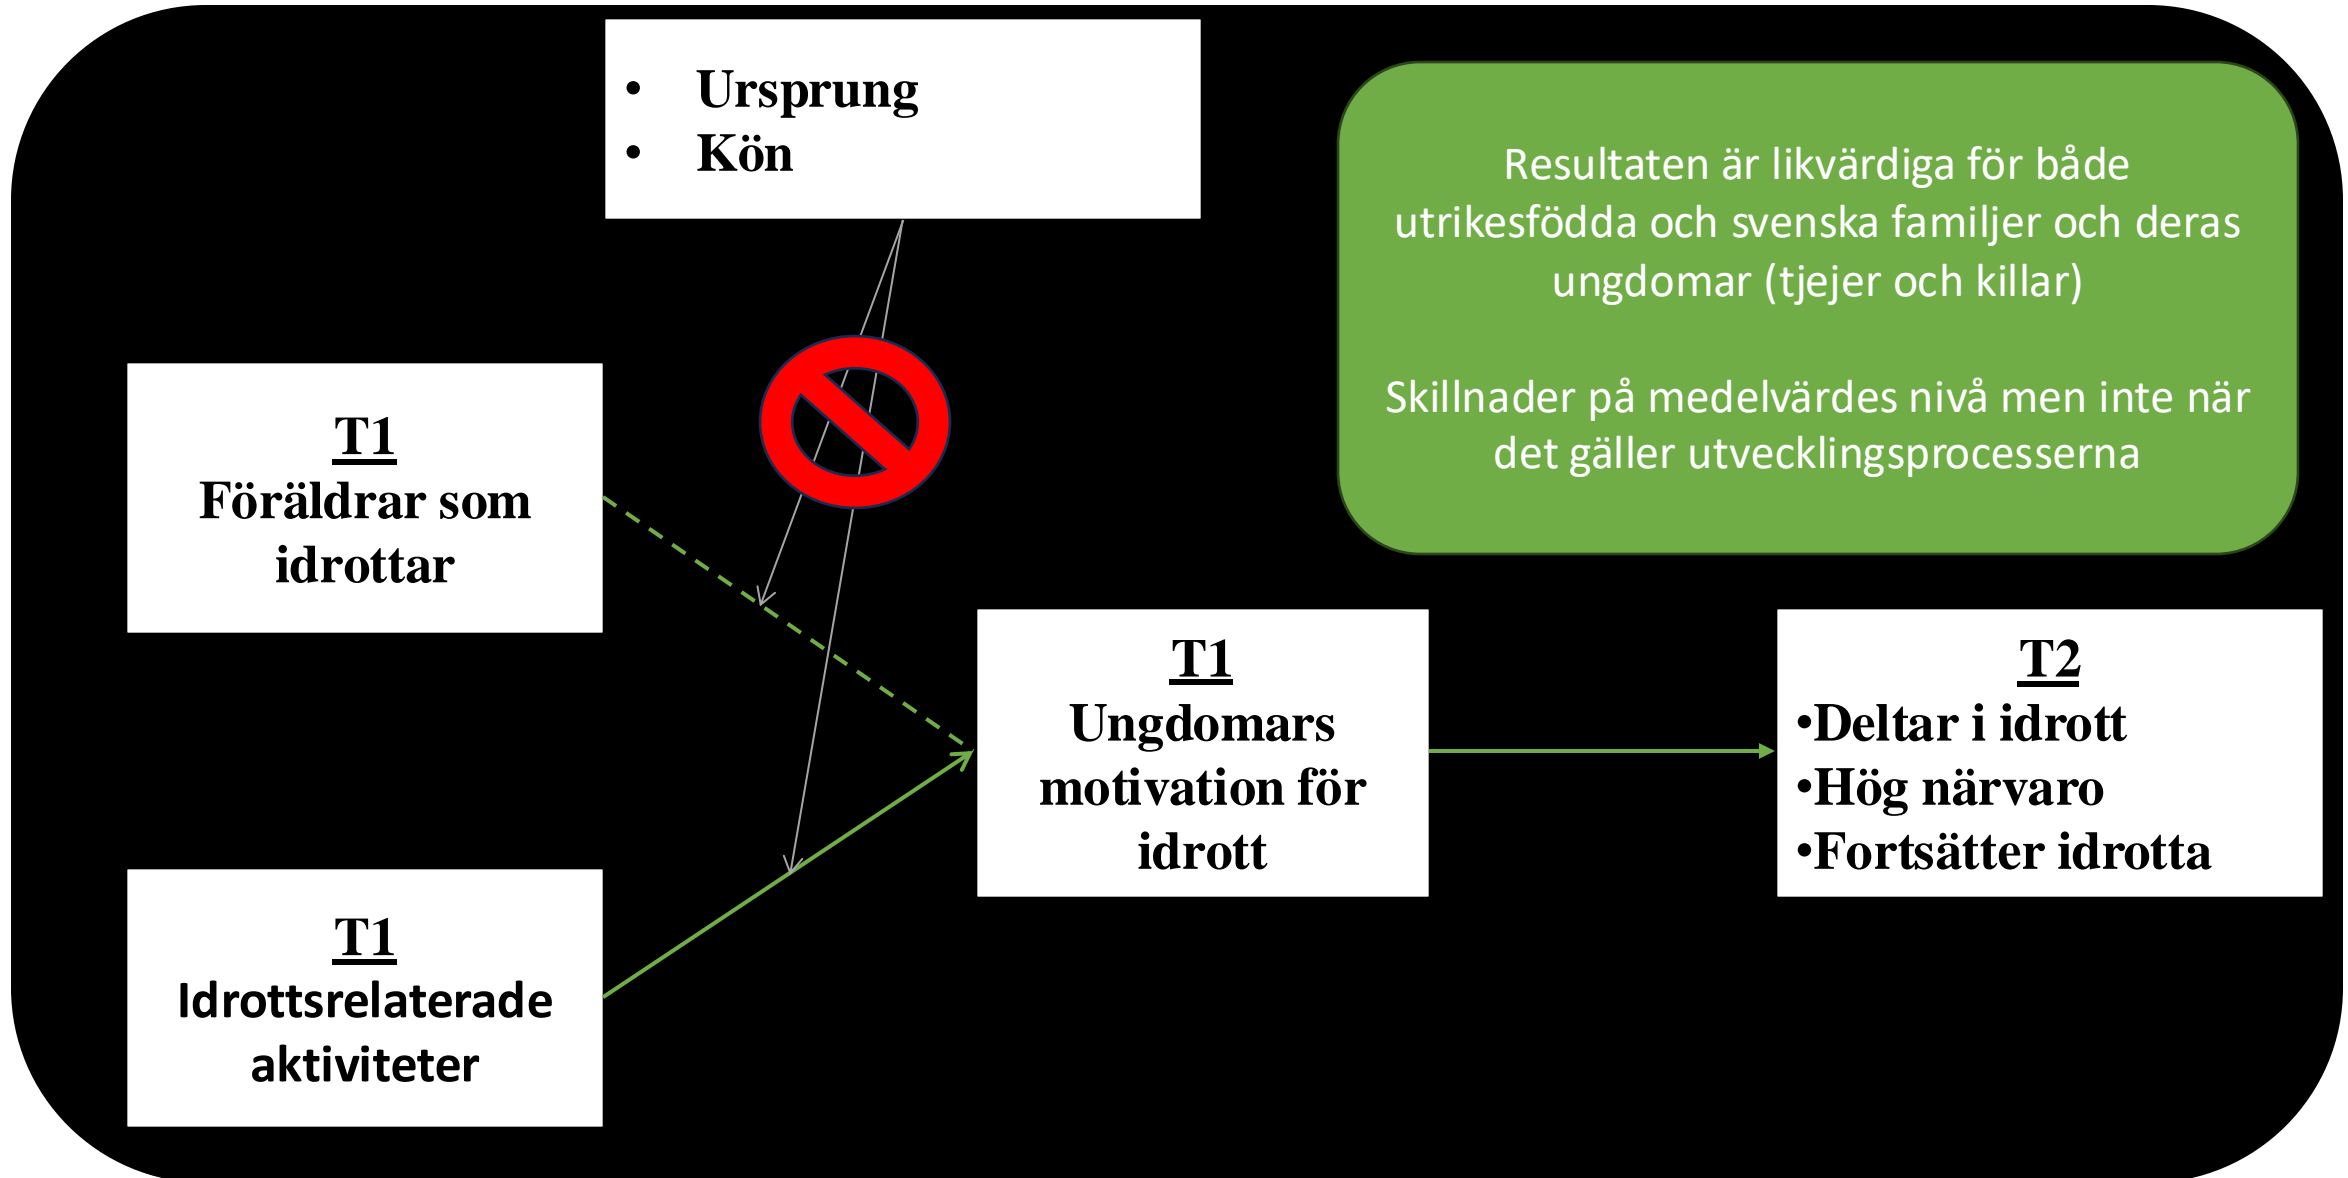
- Ursprung
- Kön

Resultaten är likvärdiga för både utrikesfödda och svenska familjer och deras ungdomar (tjejer och killar)

Skillnader på medelvärdes nivå men inte när det gäller utvecklingsprocesserna

T1
Föräldrar som idrottar

T1
Ungdomars motivation för idrott

T2
•Deltar i idrott
•Hög närvaro
•Fortsätter idrotta

T1
Idrottsrelaterade aktiviteter